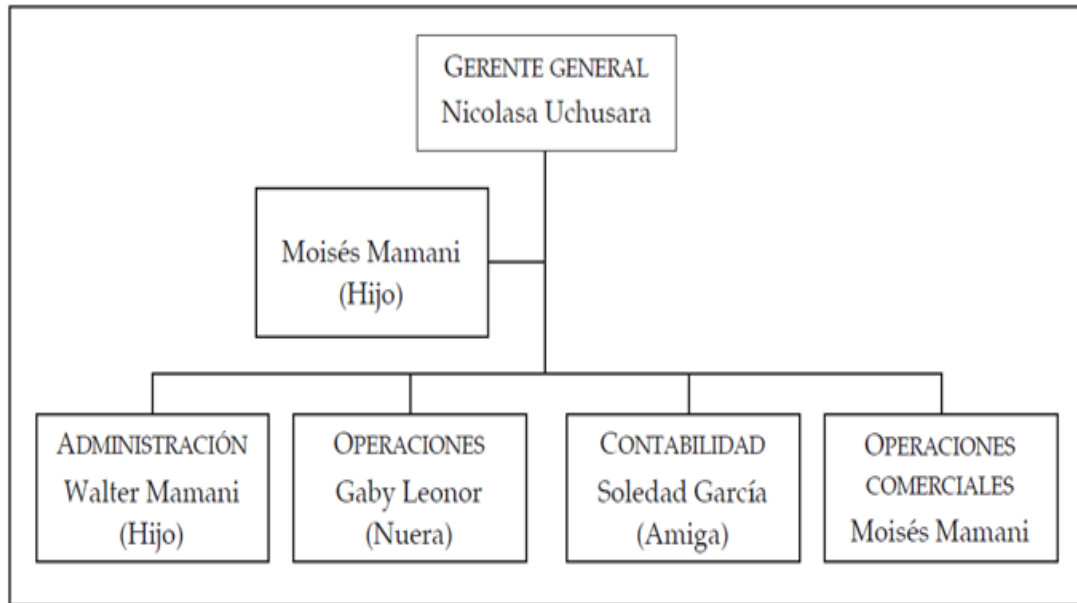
GERENTE GENERAL
Nicolasa Uchusara

Moisés Mamani
(Hijo)

ADMINISTRACIÓN
Walter Mamani
(Hijo)

OPERACIONES
Gaby Leonor
(Nuera)

CONTABILIDAD
Soledad García
(Amiga)

OPERACIONES COMERCIALES
Moisés Mamani